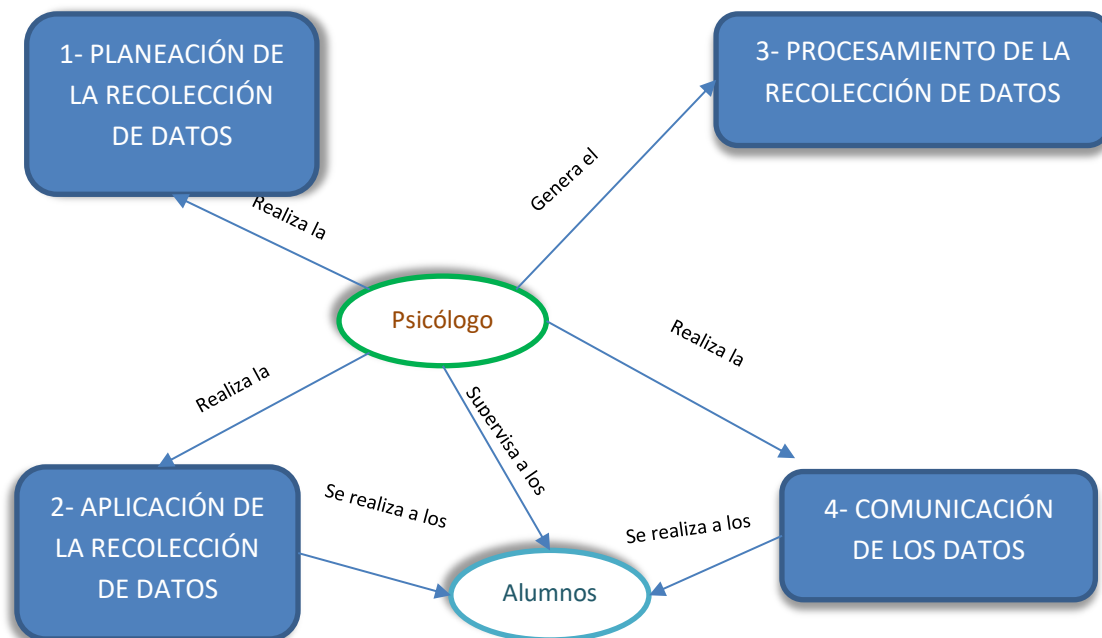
1- PLANEACIÓN DE LA RECOLECCIÓN DE DATOS

3- PROCESAMIENTO DE LA RECOLECCIÓN DE DATOS

Realiza la

Genera el

Psicólogo

Realiza la

Realiza la

Supervisa a los

2- APLICACIÓN DE LA RECOLECCIÓN DE DATOS

Se realiza a los

Se realiza a los

4- COMUNICACIÓN DE LOS DATOS

Alumnos